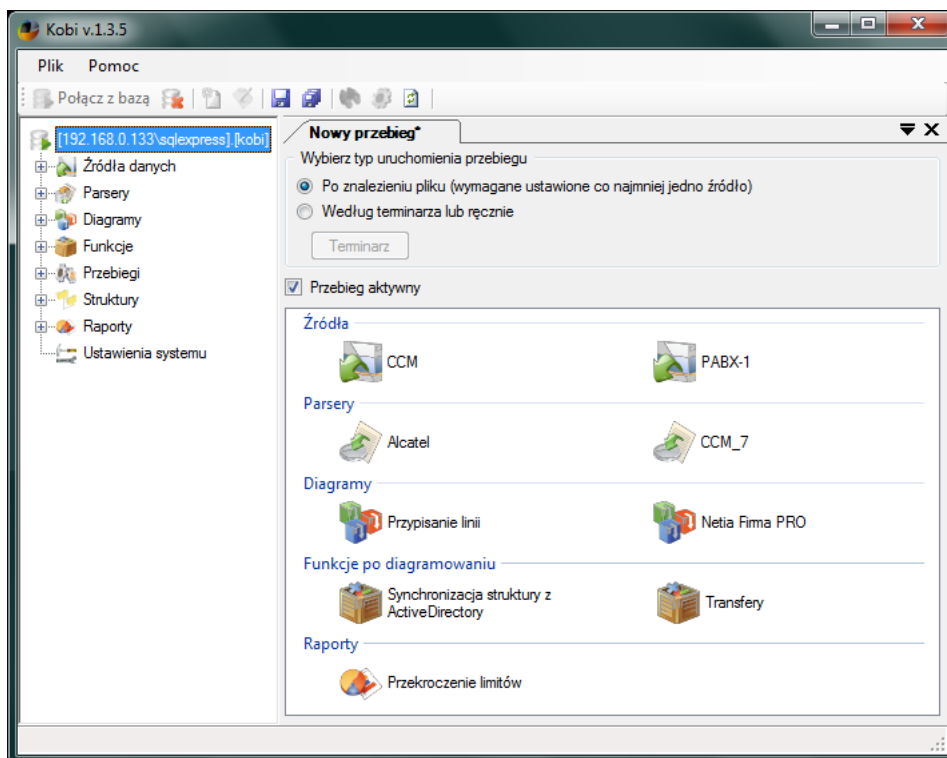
Kobi v.1.3.5

Plik Pomoc

Połącz z bazą

[192.168.0.133\sqlexpress].[kobi]
Źródła danych
Parsery
Diagramy
Funkcje
Przebiegi
Struktury
Raporty
Ustawienia systemu

Nowy przebieg*

Wybierz typ uruchomienia przebiegu
Po znalezieniu pliku (wymagane ustawione co najmniej jedno źródło)
Według terminarza lub ręcznie
Terminarz

Przebieg aktywny

Źródła
CCM
PABX-1

Parsery
Alcatel
CCM_7

Diagramy
Przypisanie linii
Netia Firma PRO

Funkcje po diagramowaniu
Synchronizacja struktury z ActiveDirectory
Transfery

Raporty
Przekroczenie limitów